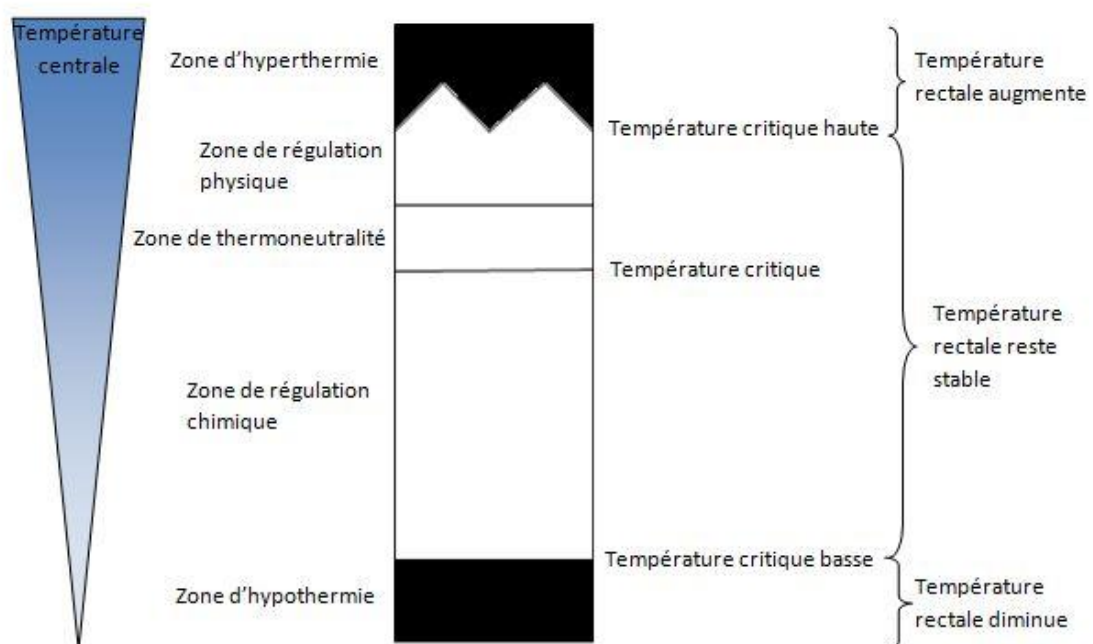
Température centrale

Zone d'hyperthermie

Température rectale augmente

Température critique haute

Zone de régulation physique

Zone de thermoneutralité

Température critique

Température rectale reste stable

Zone de régulation chimique

Température critique basse

Zone d'hypothermie

Température rectale diminue